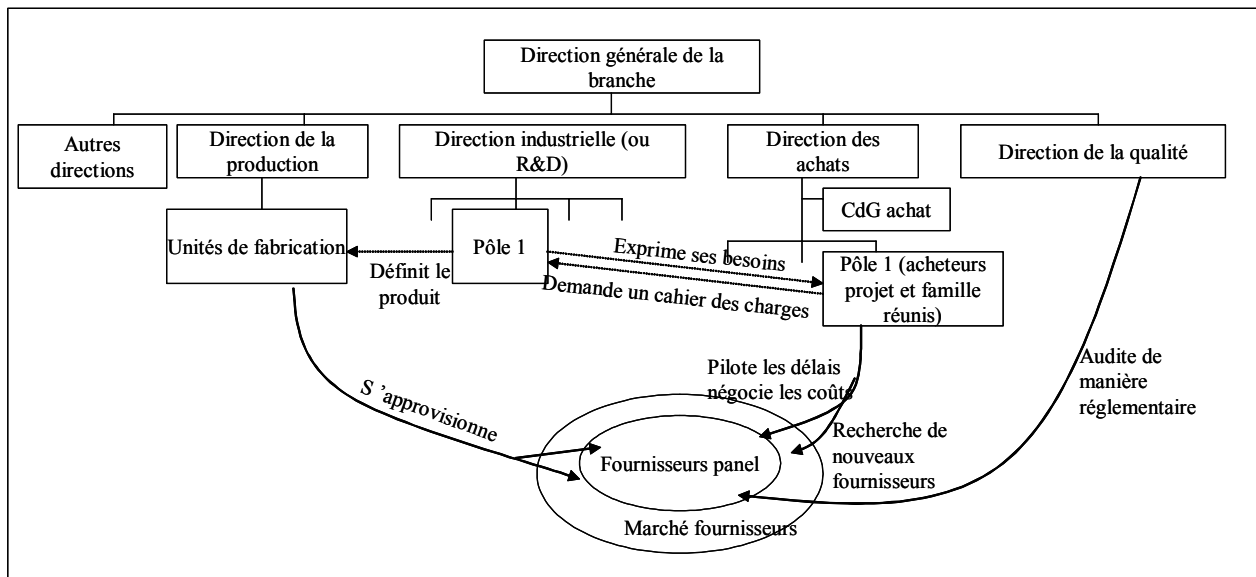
Direction générale de la branche

Autres directions

Direction de la production

Direction industrielle (ou R&D)

Direction des achats

Direction de la qualité

CdG achat

Unités de fabrication

Pôle 1

Exprime ses besoins

Définit le produit

Demande un cahier des charges

Pôle 1 (acheteurs projet et famille réunis)

Pilote les délais négocie les coûts

Audite de manière réglementaire

S 'approvisionne

Recherche de nouveaux fournisseurs

Fournisseurs panel

Marché fournisseurs